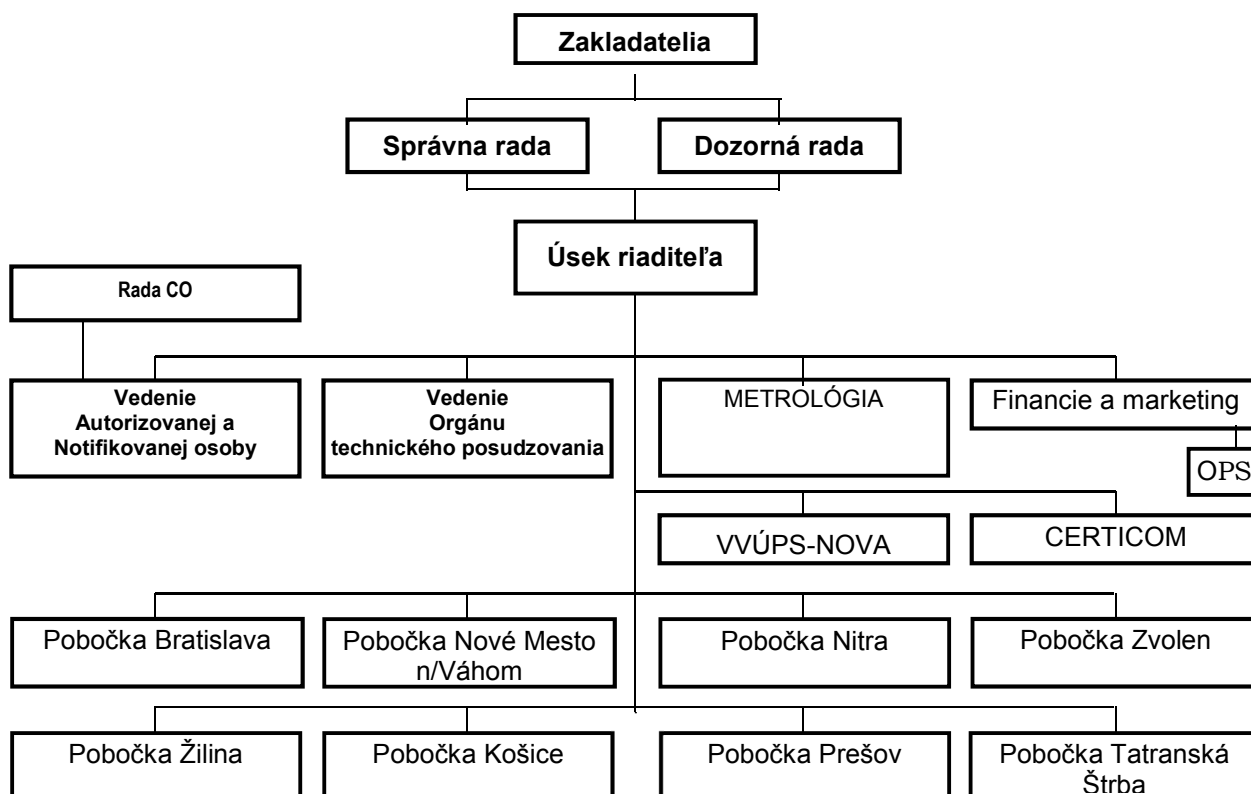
Zakladatelia

Správna rada

Dozorná rada

Úsek riaditeľa

Rada CO

Vedenie Autorizovanej a Notifikovanej osoby

Vedenie Orgánu technického posudzovania

METROLÓGIA

Financie a marketing

OPS

VVÚPS-NOVA

CERTICOM

Pobočka Bratislava

Pobočka Nové Mesto n/Váhom

Pobočka Nitra

Pobočka Zvolen

Pobočka Žilina

Pobočka Košice

Pobočka Prešov

Pobočka Tatranská Štrba